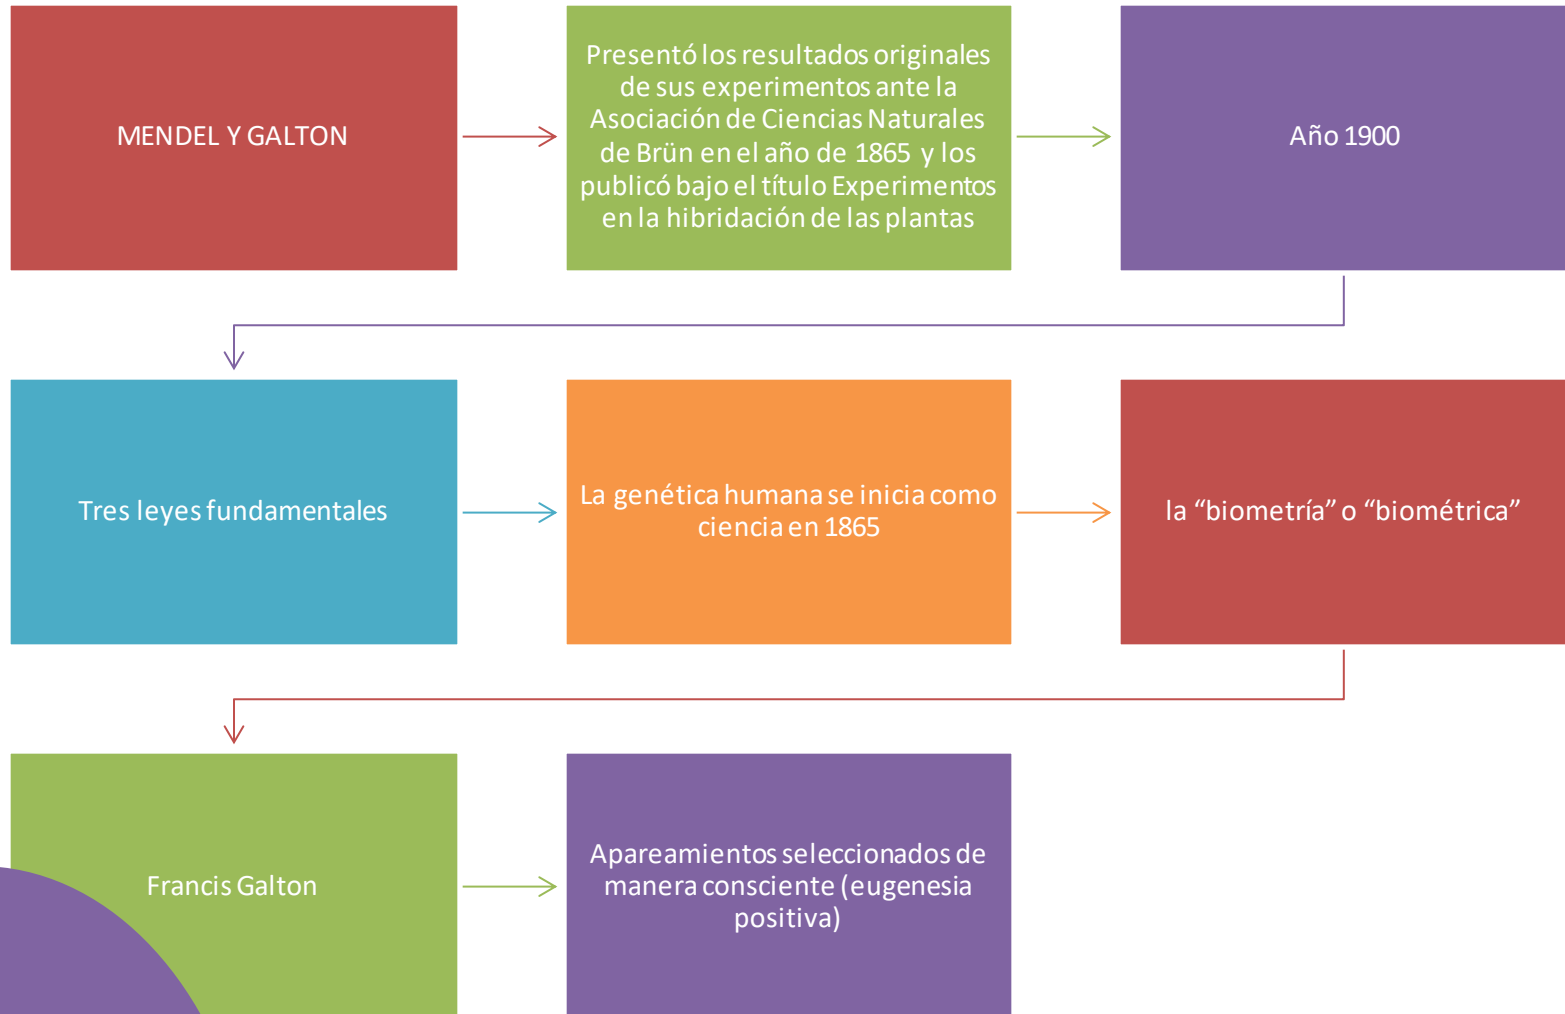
MENDEL Y GALTON

Presentó los resultados originales de sus experimentos ante la Asociación de Ciencias Naturales de Brün en el año de 1865 y los publicó bajo el título Experimentos en la hibridación de las plantas

Año 1900

Tres leyes fundamentales

La genética humana se inicia como ciencia en 1865

la “biometría” o “biométrica”

Francis Galton

Apareamientos seleccionados de manera consciente (eugenesia positiva)